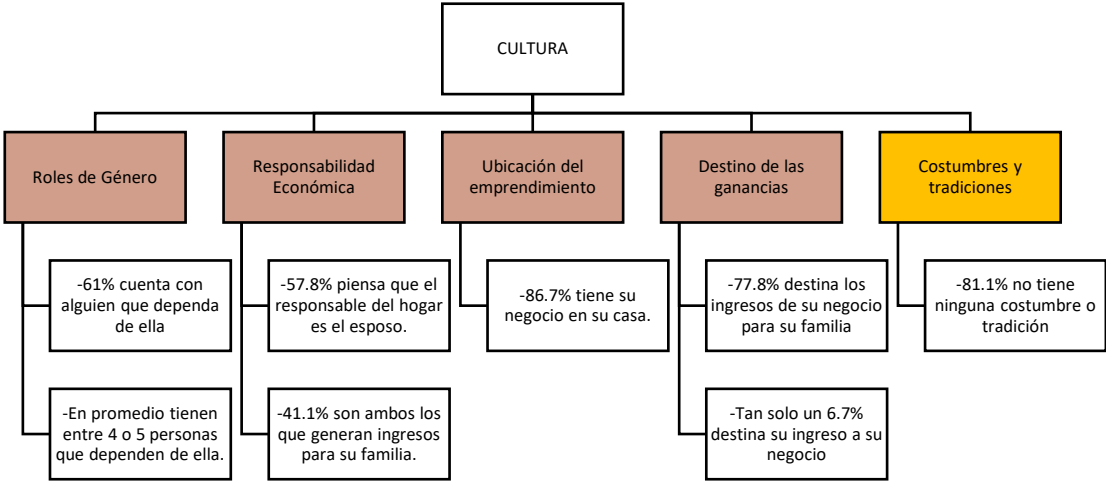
CULTURA

Roles de Género

-61% cuenta con alguien que dependa de ella

-En promedio tienen entre 4 o 5 personas que dependen de ella.

Responsabilidad Económica

-57.8% piensa que el responsable del hogar es el esposo.

-41.1% son ambos los que generan ingresos para su familia.

Ubicación del emprendimiento

-86.7% tiene su negocio en su casa.

Destino de las ganancias

-77.8% destina los ingresos de su negocio para su familia

-Tan solo un 6.7% destina su ingreso a su negocio

Costumbres y tradiciones

-81.1% no tiene ninguna costumbre o tradición